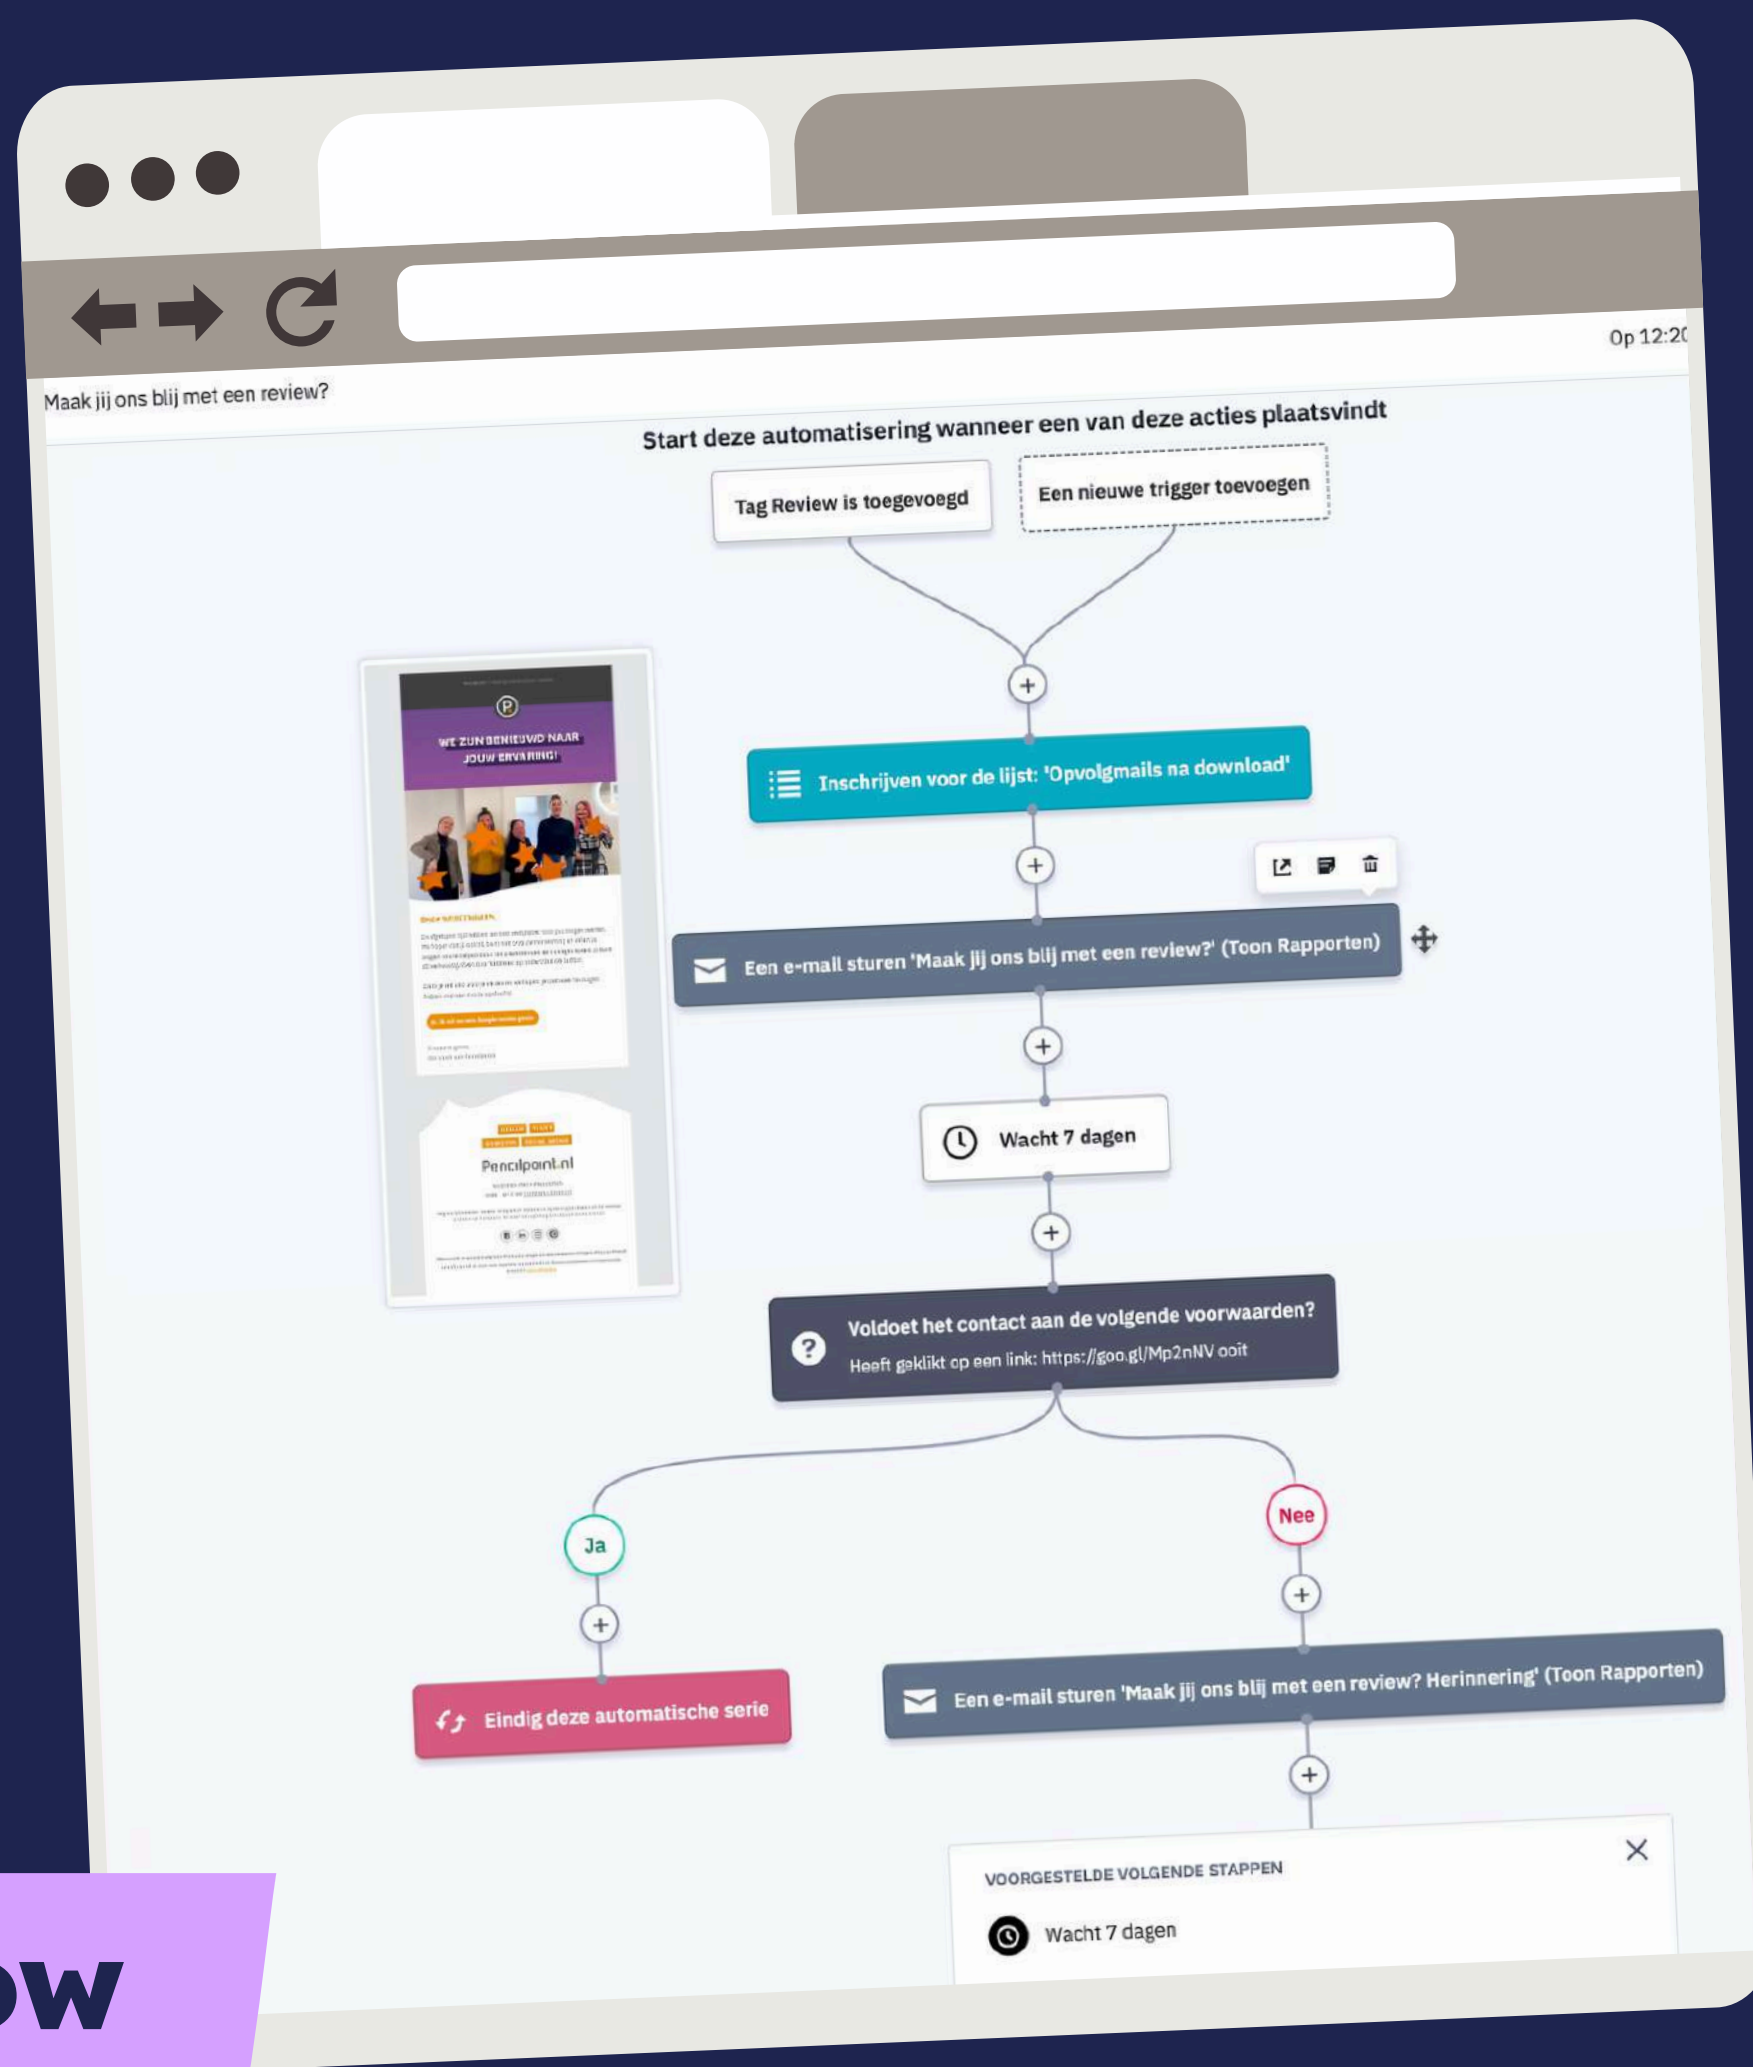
Op 12:2

Maak jij ons blij met een review?

Start deze automatisering wanneer een van deze acties plaatsvindt

Tag Review is toegevoegd

Een nieuwe trigger toevoegen

WE ZIJN BENIEUWD NAAR JOUW ERVARING!

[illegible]

Pencilpoint.nl

Inschrijven voor de lijst: 'Opvolgmails na download'

Een e-mail sturen 'Maak jij ons blij met een review?' (Toon Rapporten)

Wacht 7 dagen

Voldoet het contact aan de volgende voorwaarden?

Heeft geklikt op een link: https://goo.gl/Mp2nNV ooit

Ja

Nee

Eindig deze automatische serie

Een e-mail sturen 'Maak jij ons blij met een review? Herinnering' (Toon Rapporten)

VOORGESTELDE VOLGENDE STAPPEN

Wacht 7 dagen

ow